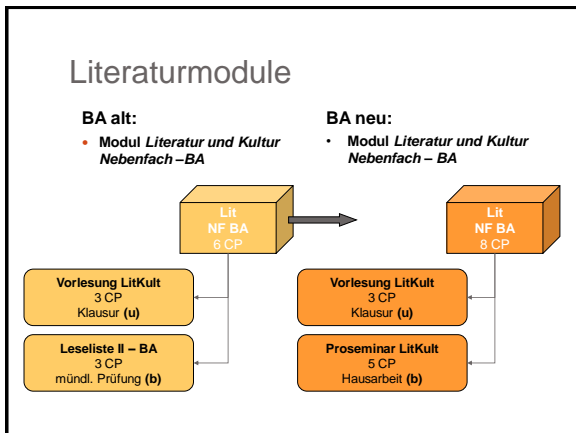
Literaturmodule

BA alt:

• Modul *Literatur und Kultur Nebenfach –BA*

BA neu:

• Modul *Literatur und Kultur Nebenfach – BA*

Lit
NF BA
6 CP

Lit
NF BA
8 CP

Vorlesung LitKult
3 CP
Klausur **(u)**

Leseliste II – BA
3 CP
mündl. Prüfung **(b)**

Vorlesung LitKult
3 CP
Klausur **(u)**

Proseminar LitKult
5 CP
Hausarbeit **(b)**